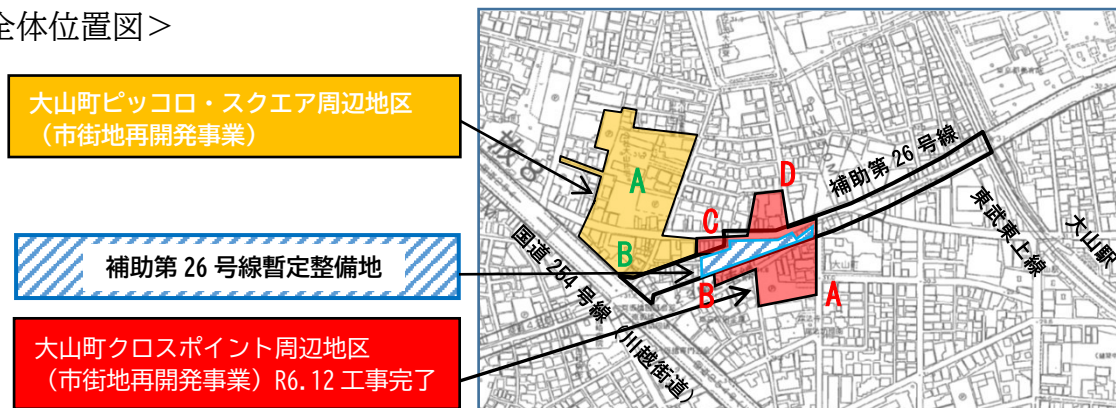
全体位置図＞

大山町ピッコロ・スクエア周辺地区（市街地再開発事業）

補助第 26 号線暫定整備地

大山町クロスポイント周辺地区（市街地再開発事業）R6.12 工事完了

A
B
C
D
B
A

補助第 26 号線

国道 254 号線（川越街道）

東武東上線

大山駅

環8